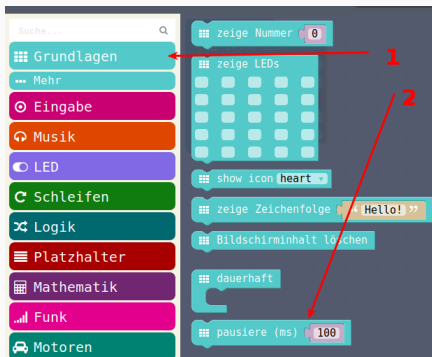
Suche...

Grundlagen

Mehr

Eingabe

Musik

LED

Schleifen

Logik

Platzhalter

Mathematik

Funk

Motoren

zeige Nummer 0

zeige LEDs

show icon heart

zeige Zeichenfolge "Hello!"

Bildschirminhalt löschen

dauerhaft

pausiere (ms) 100

1

2